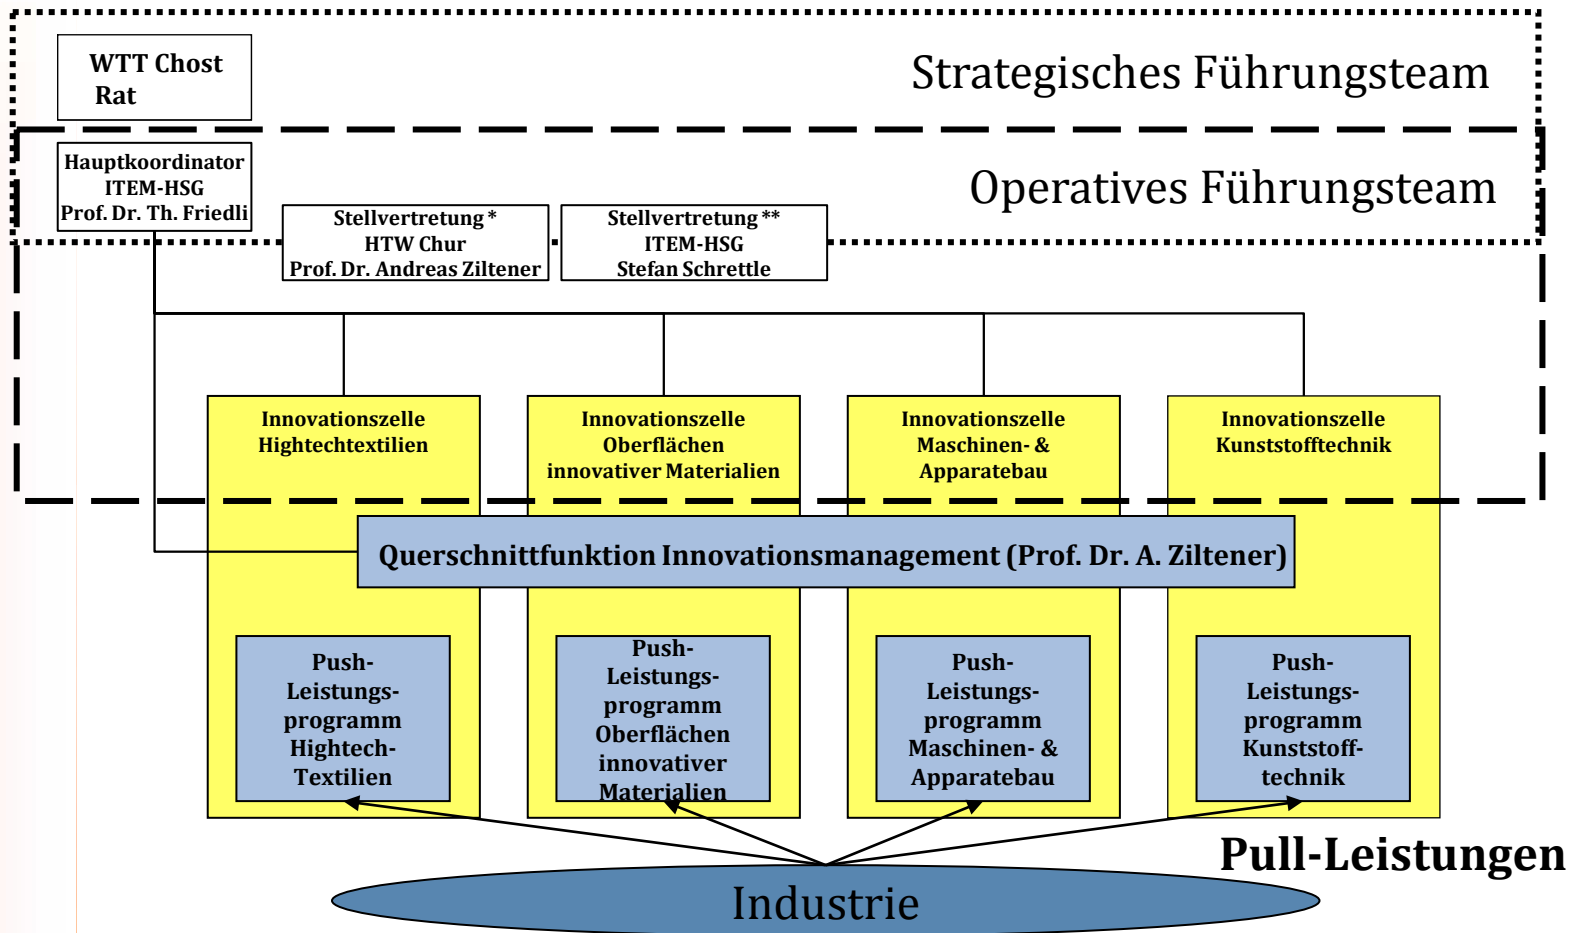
WTT Chost Rat

Strategisches Führungsteam

Hauptkoordinator ITEM-HSG Prof. Dr. Th. Friedli

Operatives Führungsteam

Stellvertretung * HTW Chur Prof. Dr. Andreas Ziltener

Stellvertretung ** ITEM-HSG Stefan Schrettle

Innovationszelle Hightechtextilien

Innovationszelle Oberflächen innovativer Materialien

Innovationszelle Maschinen- & Apparatebau

Innovationszelle Kunststofftechnik

Querschnittfunktion Innovationsmanagement (Prof. Dr. A. Ziltener)

Push-Leistungsprogramm Hightech-Textilien

Push-Leistungsprogramm Oberflächen innovativer Materialien

Push-Leistungsprogramm Maschinen- & Apparatebau

Push-Leistungsprogramm Kunststofftechnik

Pull-Leistungen

Industrie